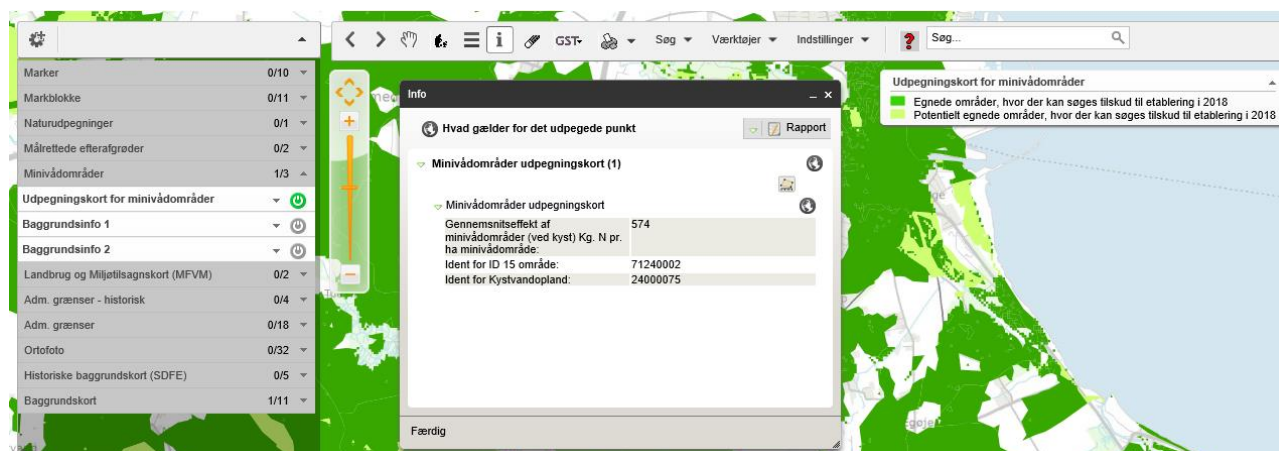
Marker 0/10
Markblokke 0/11
Naturudpegninger 0/1
Målrettede efterafgrøder 0/2
Minivådområder 1/3
Udpegningskort for minivådområder
Baggrundsinfo 1
Baggrundsinfo 2
Landbrug og Miljøtilsagnskort (MFVM) 0/2
Adm. grænser - historisk 0/4
Adm. grænser 0/18
Ortofoto 0/32
Historiske baggrundskort (SDFE) 0/5
Baggrundskort 1/11

GST Søg Værktøjer Indstillinger Søg...

Info

Hvad gælder for det udpegede punkt
Rapport

Minivådområder udpegningskort (1)

Minivådområder udpegningskort

| | |
|---|---|
| Gennemsnitseffekt af minivådområder (ved kyst) Kg. N pr. ha minivådområde: | 574 |
| Ident for ID 15 område: | 71240002 |
| Ident for Kystvandopland: | 24000075 |

Færdig

Udpegningskort for minivådområder
Egnede områder, hvor der kan søges tilskud til etablering i 2018
Potentielt egnede områder, hvor der kan søges tilskud til etablering i 2018